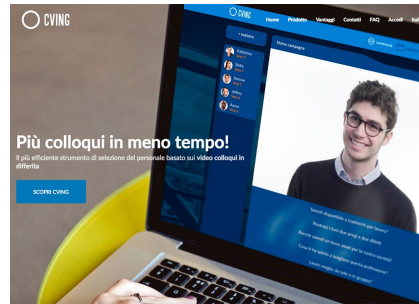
CVING

CVING Home Prodotto Vantaggi Contatti FAQ Accedi

Più colloqui in meno tempo!

Il più efficiente strumento di selezione del personale basato sui video colloqui in differita

SCOPRI CVING

Nuova campagna

Katherine
Molly
Simone
Jeffrey
Aaron

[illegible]

Saresti disponibile a trasferirti per lavoro?
Illustraci i tuoi punti di forza
Perché vorresti lavorare per la nostra azienda?
Cosa ti ha spinto a scegliere questa professione?
Lavori meglio da solo o in gruppo?